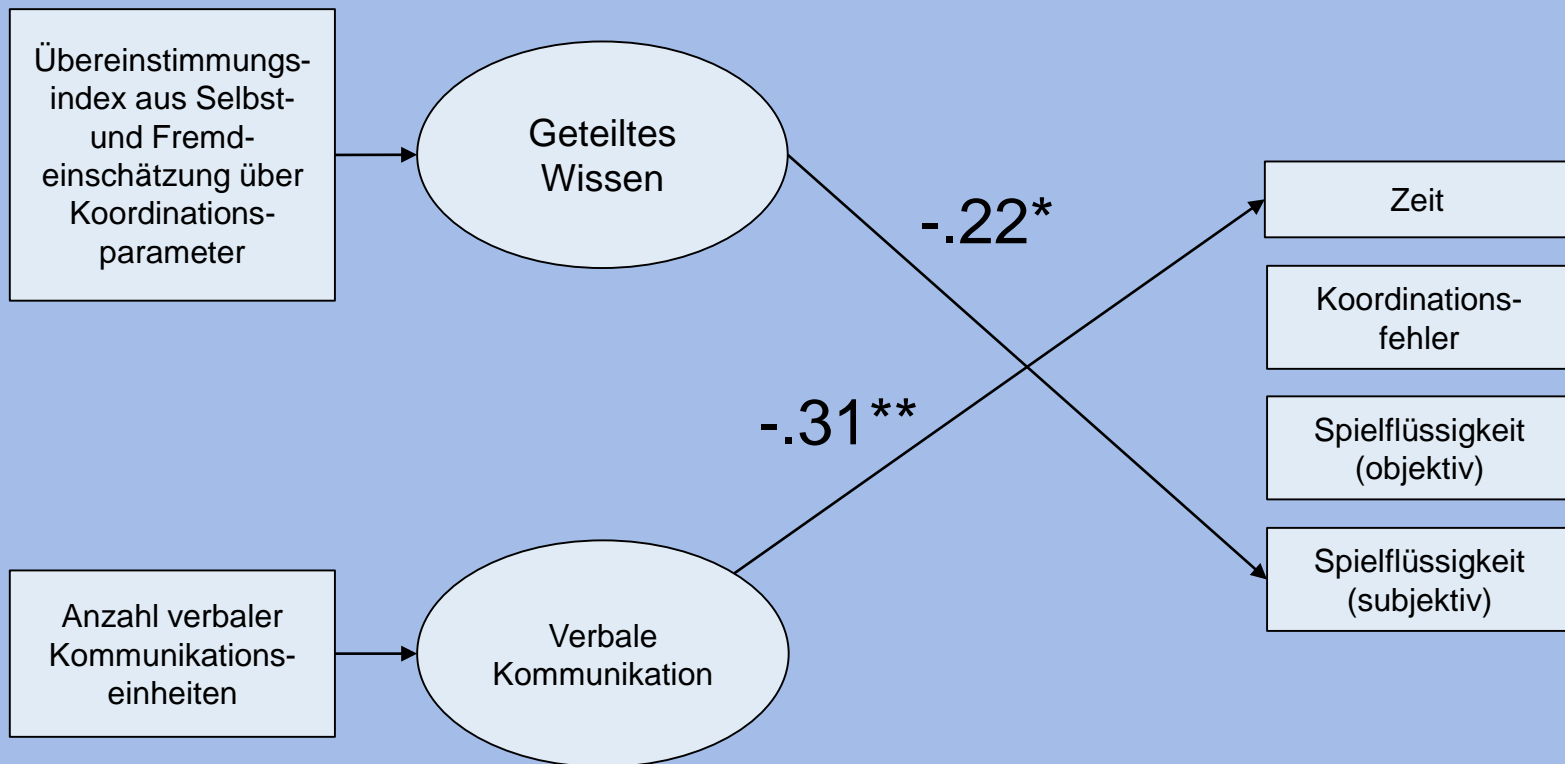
Übereinstimmungsindex aus Selbst- und Fremdeinschätzung über Koordinationsparameter

Geteiltes Wissen

-.22*

Zeit

Koordinationsfehler

-.31**

Spielflüssigkeit (objektiv)

Spielflüssigkeit (subjektiv)

Anzahl verbaler Kommunikationseinheiten

Verbale Kommunikation